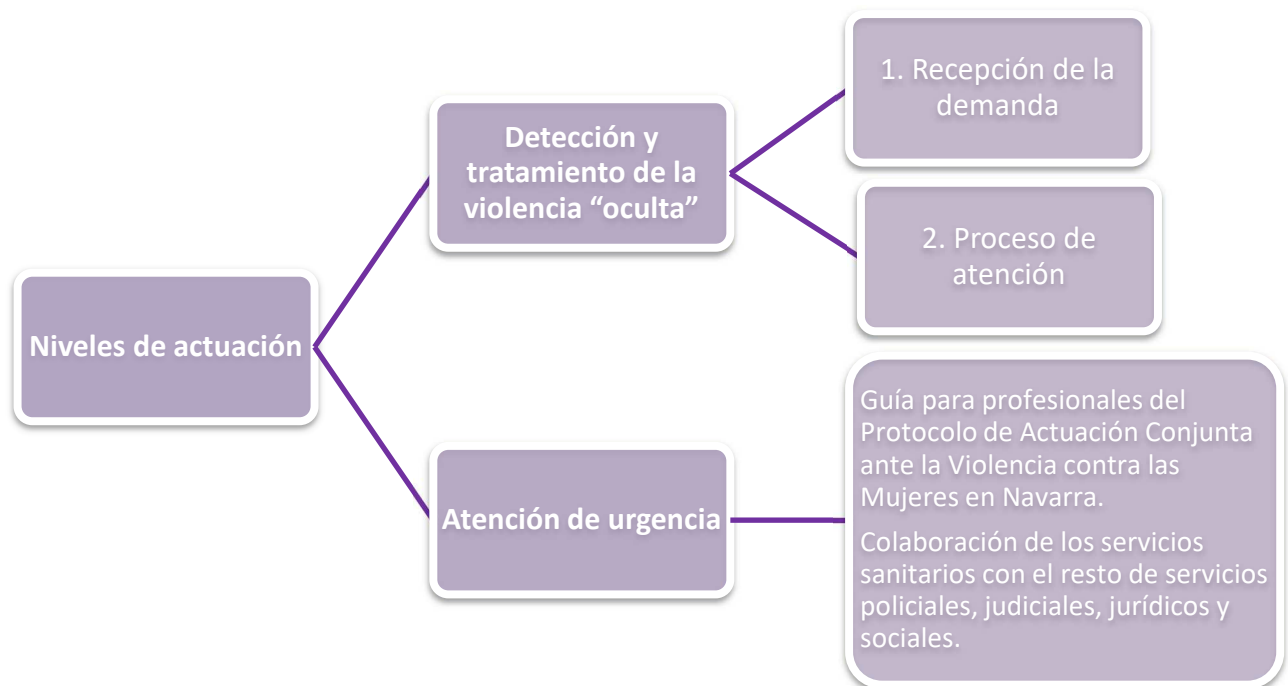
Niveles de actuación

Detección y tratamiento de la violencia “oculta”

1. Recepción de la demanda

2. Proceso de atención

Atención de urgencia

Guía para profesionales del Protocolo de Actuación Conjunta ante la Violencia contra las Mujeres en Navarra.

Colaboración de los servicios sanitarios con el resto de servicios policiales, judiciales, jurídicos y sociales.